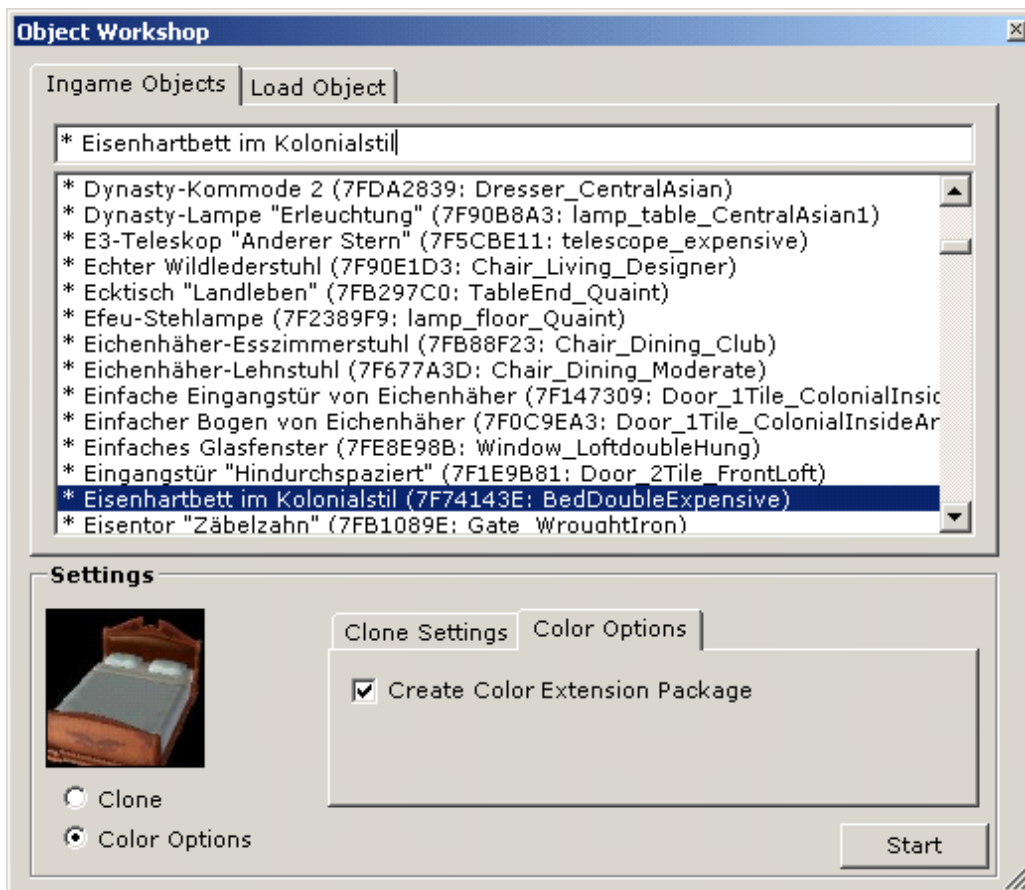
Object Workshop

Ingame Objects | Load Object

* Eisenhartbett im Kolonialstil

* Dynasty-Kommode 2 (7FDA2839: Dresser_CentralAsian)
* Dynasty-Lampe "Erleuchtung" (7F90B8A3: lamp_table_CentralAsian1)
* E3-Teleskop "Anderer Stern" (7F5CBE11: telescope_expensive)
* Echter Wildlederstuhl (7F90E1D3: Chair_Living_Designer)
* Ecktisch "Landleben" (7FB297C0: TableEnd_Quaint)
* Efeu-Stehlampe (7F2389F9: lamp_floor_Quaint)
* Eichenhäher-Esszimmerstuhl (7FB88F23: Chair_Dining_Club)
* Eichenhäher-Lehnstuhl (7F677A3D: Chair_Dining_Moderate)
* Einfache Eingangstür von Eichenhäher (7F147309: Door_1Tile_ColonialInsic
* Einfacher Bogen von Eichenhäher (7F0C9EA3: Door_1Tile_ColonialInsideAr
* Einfaches Glasfenster (7FE8E98B: Window_LoftdoubleHung)
* Eingangstür "Hindurchspaziert" (7F1E9B81: Door_2Tile_FrontLoft)
* Eisenhartbett im Kolonialstil (7F74143E: BedDoubleExpensive)
* Eisentor "Zäbelzahn" (7FB1089E: Gate_WroughtIron)

Settings

Clone Settings | Color Options

Create Color Extension Package

Clone
Color Options

Start